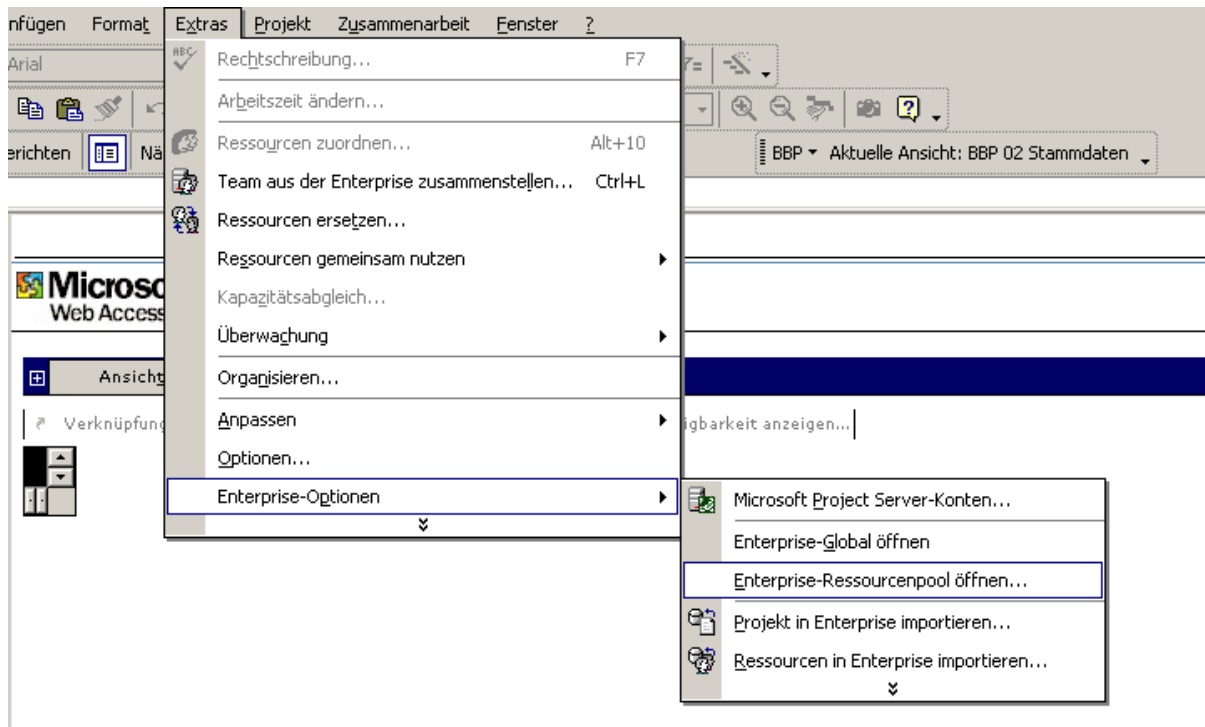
nfügen Format Extras Projekt Zusammenarbeit Fenster ?

Arial

erichten Nä

Rechtschreibung... F7

Arbeitszeit ändern...

Ressourcen zuordnen... Alt+10

Team aus der Enterprise zusammenstellen... Ctrl+L

Ressourcen ersetzen...

Ressourcen gemeinsam nutzen

Kapazitätsabgleich...

Überwachung

Organisieren...

Anpassen

Optionen...

Enterprise-Optionen

BBP ▾ Aktuelle Ansicht: BBP 02 Stammdaten

Microso
Web Access

Ansicht

Verknüpfung

igbarkeit anzeigen...

Microsoft Project Server-Konten...

Enterprise-Global öffnen

Enterprise-Ressourcenpool öffnen...

Projekt in Enterprise importieren...

Ressourcen in Enterprise importieren...